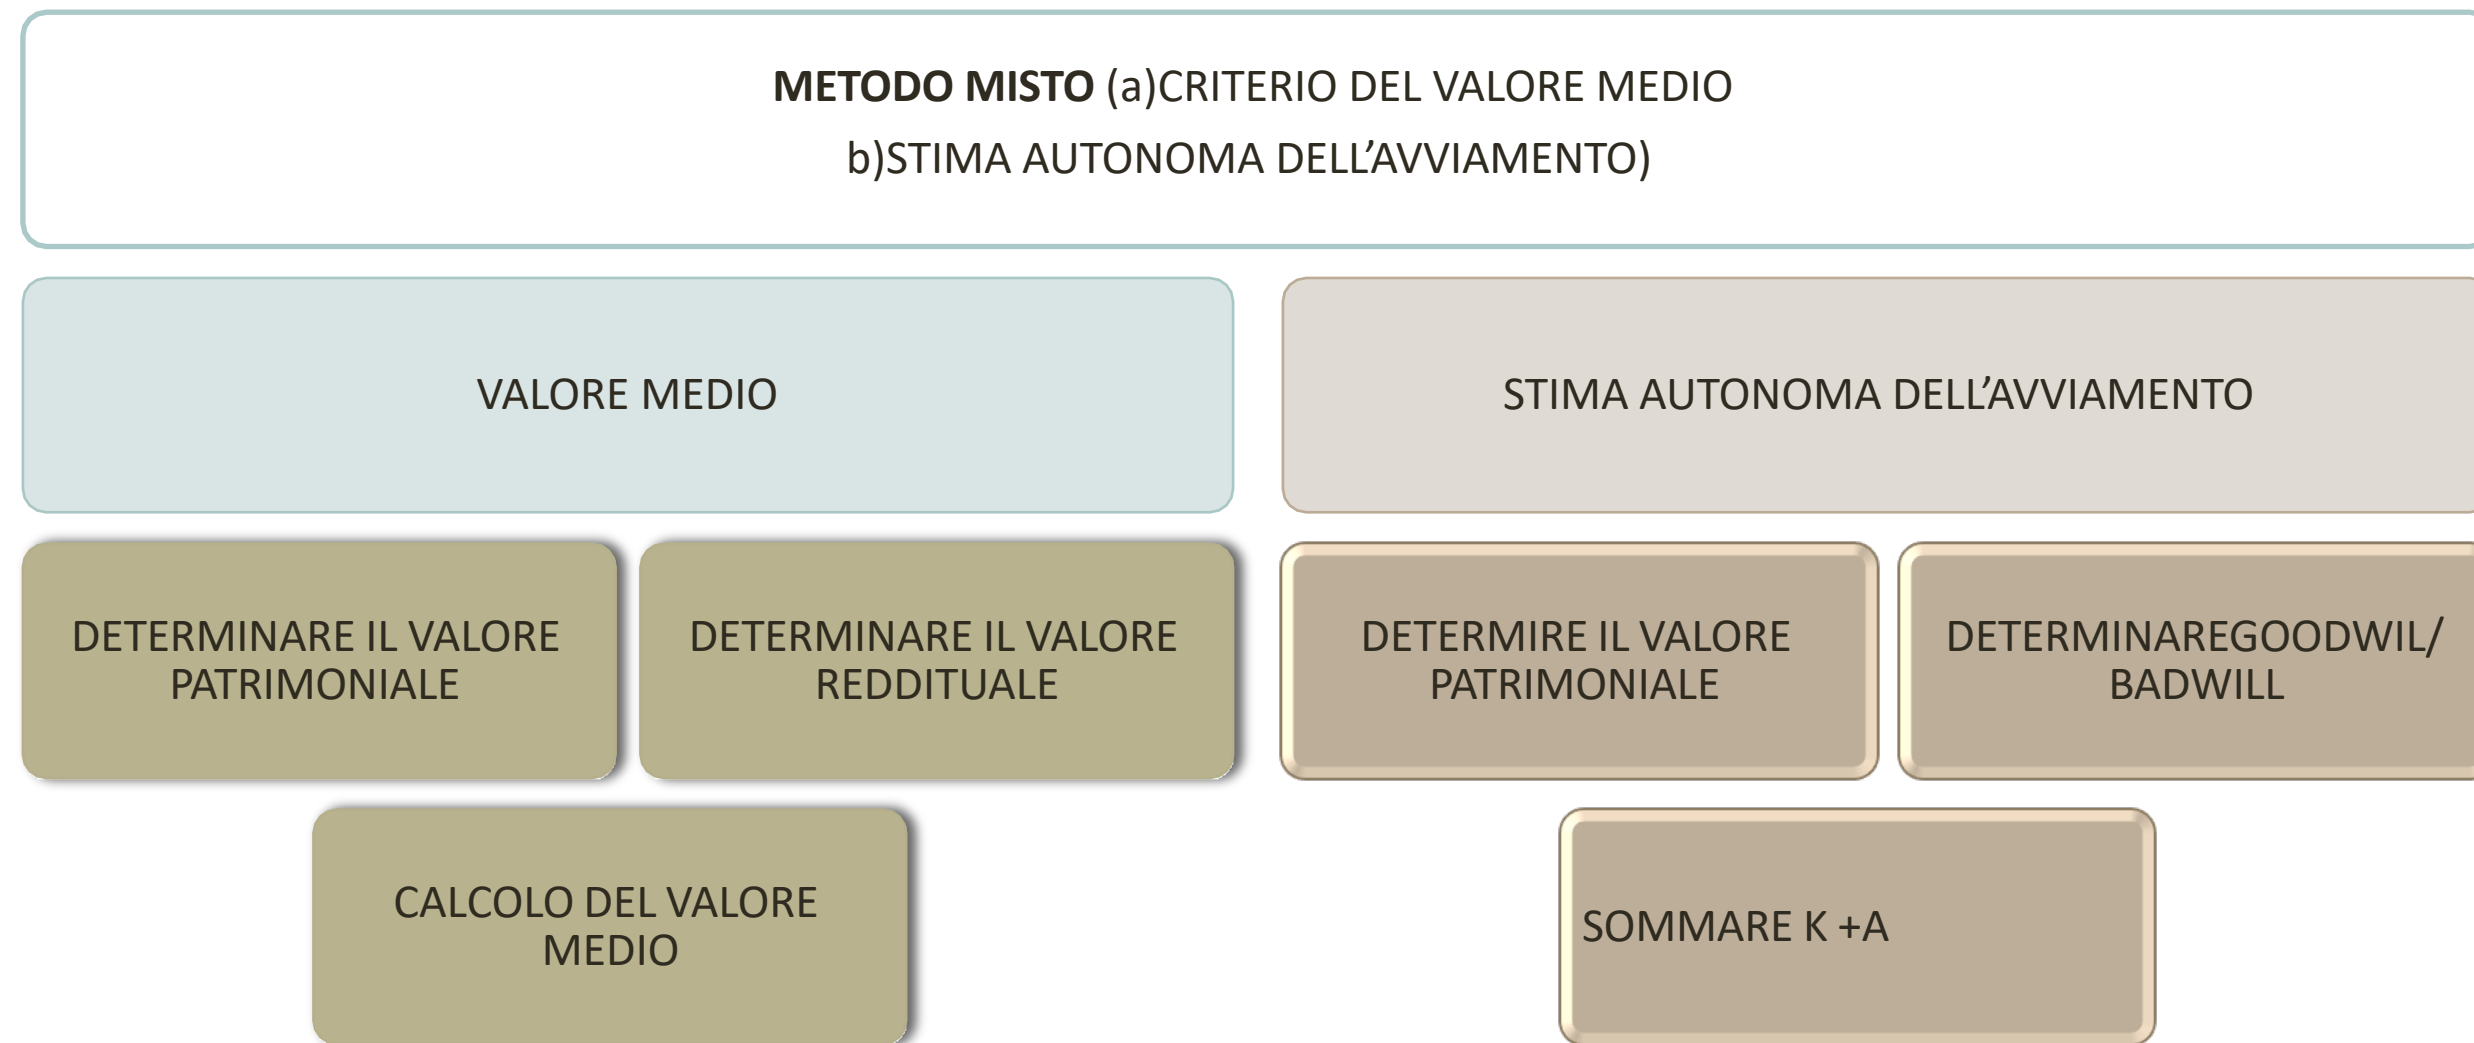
**METODO MISTO** (a)CRITERIO DEL VALORE MEDIO
b)STIMA AUTONOMA DELL'AVVIAMENTO)

VALORE MEDIO

STIMA AUTONOMA DELL'AVVIAMENTO

DETERMINARE IL VALORE PATRIMONIALE

DETERMINARE IL VALORE REDDITUALE

DETERMIRE IL VALORE PATRIMONIALE

DETERMINAREGOODWIL/ BADWILL

CALCOLO DEL VALORE MEDIO

SOMMARE K +A